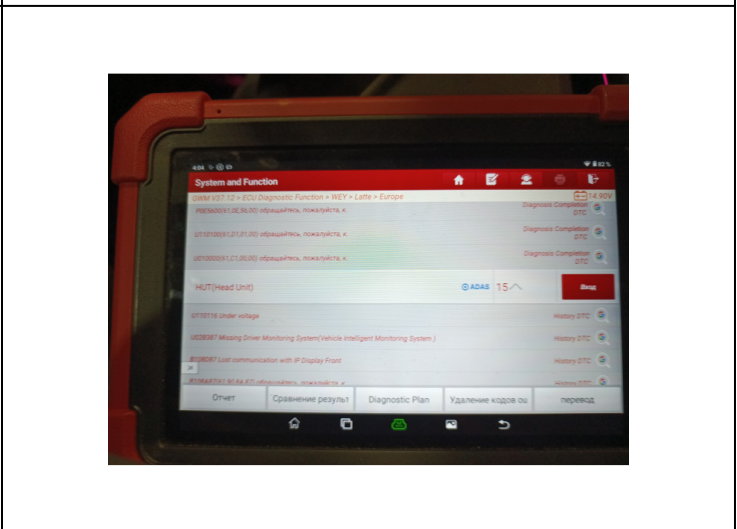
4:04 82%

System and Function

GWM V37.12 > ECU Diagnostic Function > WEY > Latte > Europe

14.90V

P0E9600(41,0E,96,00) обращайтесь, пожалуйста, к.

Diagnosis Completion DTC

U1181000(41,01,81,00) обращайтесь, пожалуйста, к.

Diagnosis Completion DTC

U0100000(41,C1,00,00) обращайтесь, пожалуйста, к.

Diagnosis Completion DTC

HUT(Head Unit)

ADAS

15

Вход

U110116 Under voltage

History DTC

U028087 Missing Driver Monitoring System(Vehicle Intelligent Monitoring System.)

History DTC

B128087 Lost communication with IP Display Front

History DTC

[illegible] обращайтесь, пожалуйста, к.

History DTC

Отчет

Сравнение резуль1

Diagnostic Plan

Удаление кодов ош

перевод